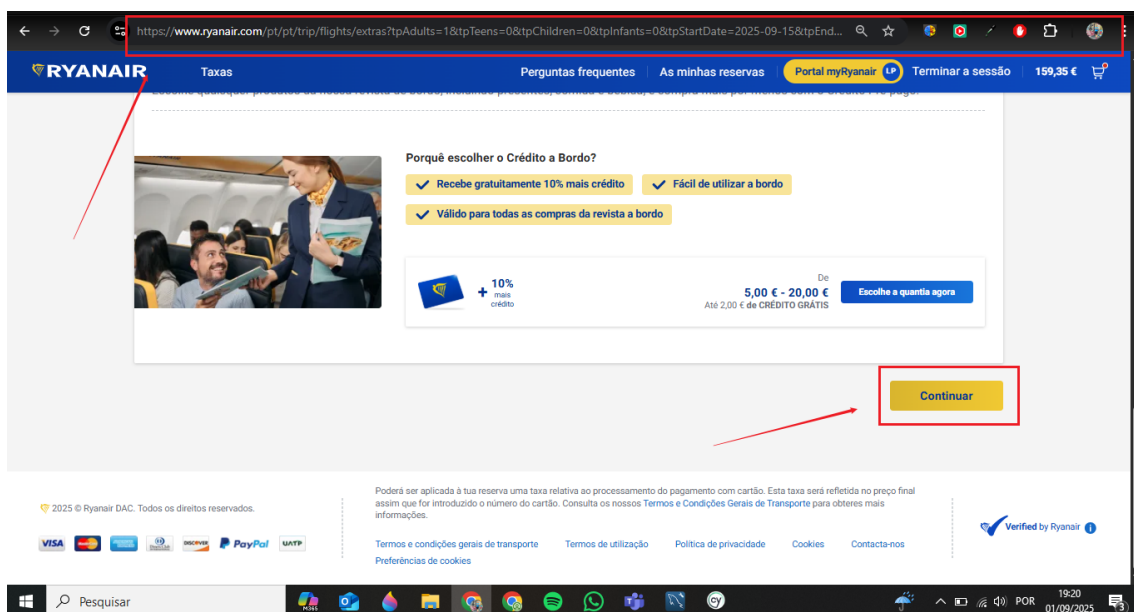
https://www.ryanair.com/pt/pt/trip/flights/extras?tpAdults=1&tpTeens=0&tpChildren=0&tpInfants=0&tpStartDate=2025-09-15&tpEnd...

RYANAIR Taxas Perguntas frequentes As minhas reservas Portal myRyanair LP Terminar a sessão 159,35 €

Porquê escolher o Crédito a Bordo?

Recebe gratuitamente 10% mais crédito

Fácil de utilizar a bordo

Válido para todas as compras da revista a bordo

+ 10% mais crédito

De
5,00 € - 20,00 €
Até 2,00 € de CRÉDITO GRÁTIS

Escolhe a quantia agora

Continuar

2025 © Ryanair DAC. Todos os direitos reservados.

VISA DISCOVER PayPal UATP

Poderá ser aplicada à tua reserva uma taxa relativa ao processamento do pagamento com cartão. Esta taxa será refletida no preço final assim que for introduzido o número do cartão. Consulta os nossos Termos e Condições Gerais de Transporte para obteres mais informações.

Termos e condições gerais de transporte Termos de utilização Política de privacidade Cookies Contacta-nos
Preferências de cookies

Verified by Ryanair

Pesquisar

POR 19:20 01/09/2025